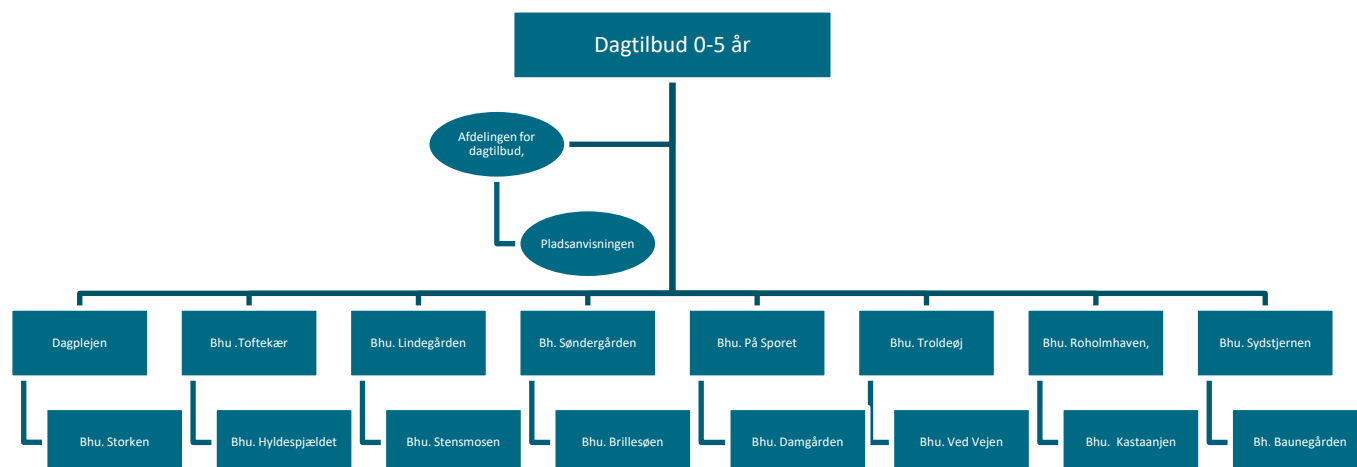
Dagtilbud 0-5 år

Afdelingen for dagtilbud,

Pladsanvisningen

Dagplejen

Bhu. Storken

Bhu .Toftekær

Bhu. Hyldespjældet

Bhu. Lindegården

Bhu. Stensmosen

Bh. Søndergården

Bhu. Brillesøen

Bhu. På Sporet

Bhu. Damgården

Bhu. Troldeøj

Bhu. Ved Vejen

Bhu. Roholmhaven,

Bhu. Kastaanjen

Bhu. Sydstjernen

Bh. Baunegården